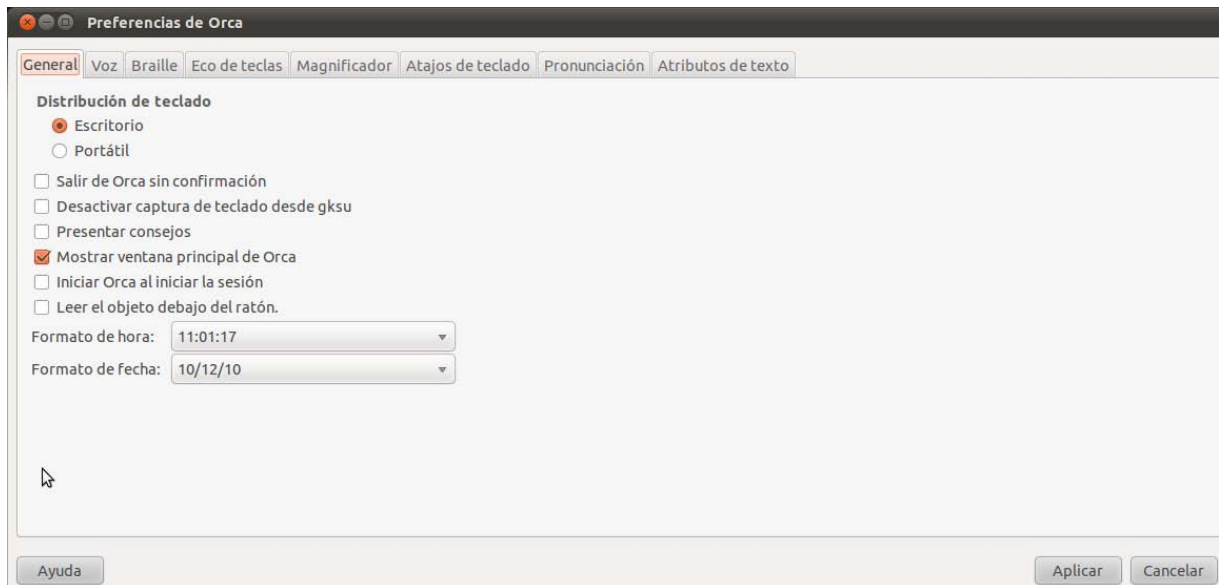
Preferencias de Orca

General | Voz | Braille | Eco de teclas | Magnificador | Atajos de teclado | Pronunciación | Atributos de texto

Distribución de teclado
Escritorio
Portátil

Salir de Orca sin confirmación
Desactivar captura de teclado desde gksu
Presentar consejos
Mostrar ventana principal de Orca
Iniciar Orca al iniciar la sesión
Leer el objeto debajo del ratón.

Formato de hora: 11:01:17
Formato de fecha: 10/12/10

Ayuda
Aplicar
Cancelar